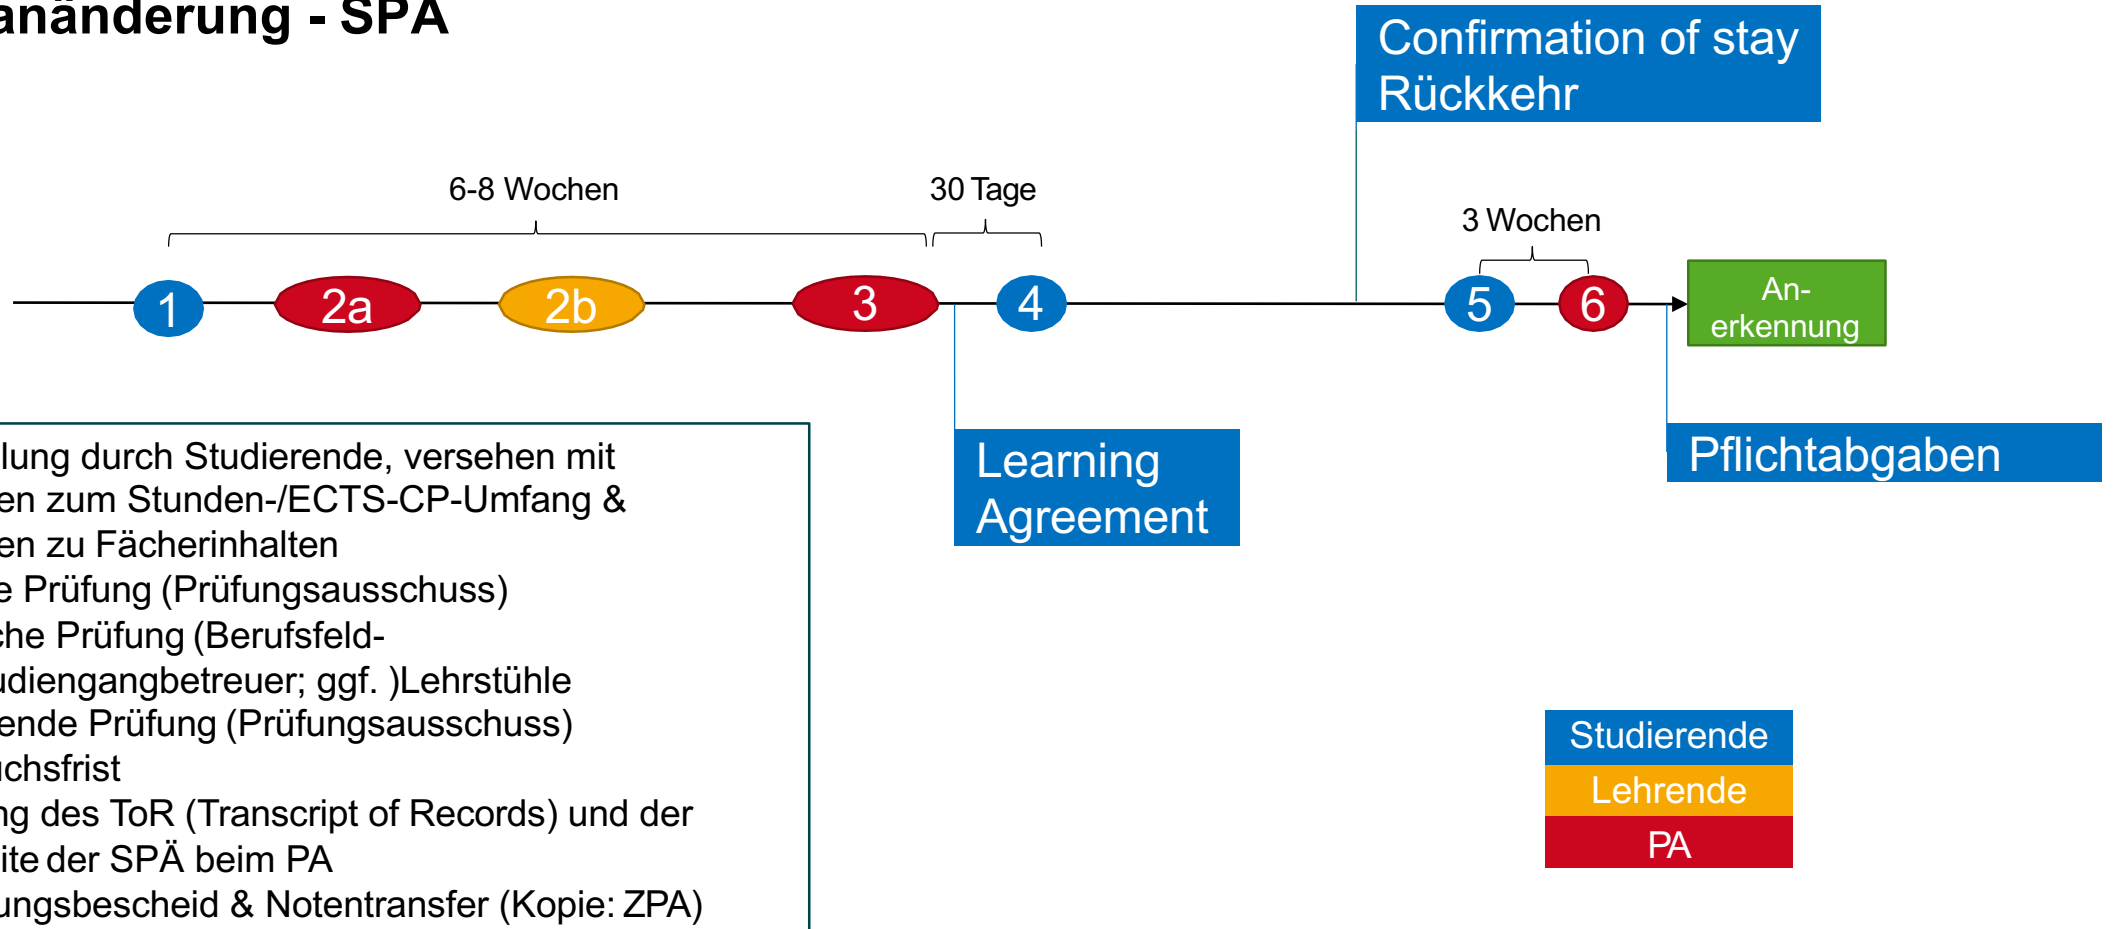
anänderung - SPA

Confirmation of stay Rückkehr

6-8 Wochen

30 Tage

3 Wochen

1

2a

2b

3

4

5

6

An-erkennung

Learning Agreement

Pflichtabgaben

lung durch Studierende, versehen mit
en zum Stunden-/ECTS-CP-Umfang &
en zu Fächerinhalten
e Prüfung (Prüfungsausschuss)
che Prüfung (Berufsfeld-
udiengangbetreuer; ggf. )Lehrstühle
ende Prüfung (Prüfungsausschuss)
chsfrist
ng des ToR (Transcript of Records) und der
ite der SPÄ beim PA
ungsbescheid & Notentransfer (Kopie: ZPA)

Studierende

Lehrende

PA